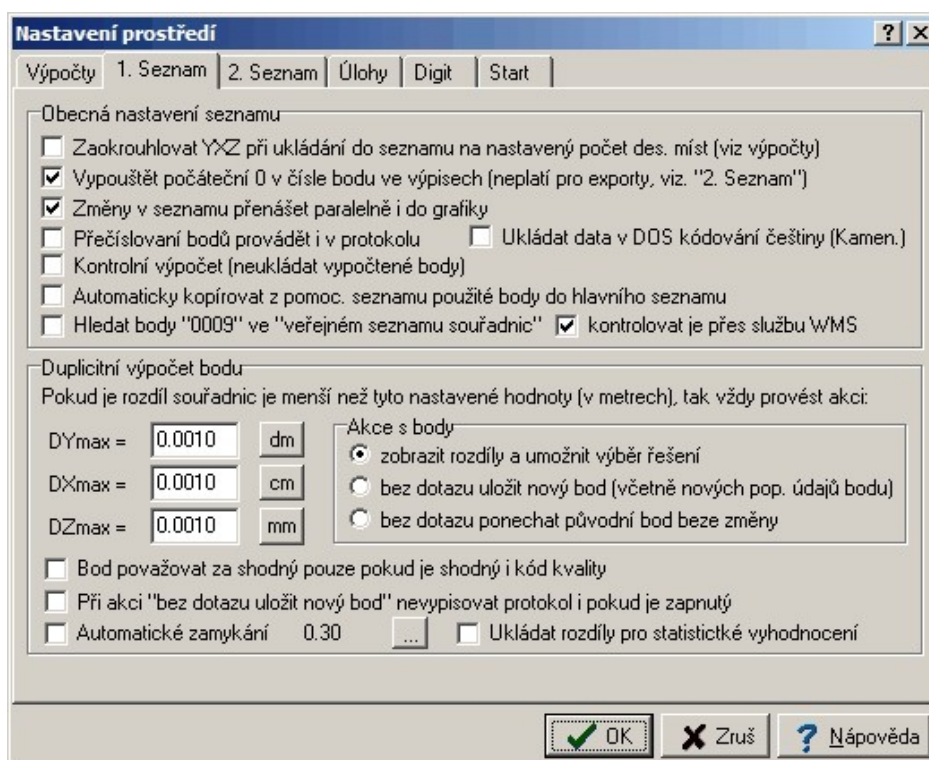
Nastavení prostředí

? X

Výpočty | 1. Seznam | 2. Seznam | Úlohy | Digit | Start

Obecná nastavení seznamu

Zaokrouhlovat YXZ při ukládání do seznamu na nastavený počet des. míst (viz výpočty)

Vypouštět počáteční 0 v čísle bodu ve výpisech (neplatí pro exporty, viz. "2. Seznam")

Změny v seznamu přenášet paralelně i do grafiky

Přečíslovaní bodů provádět i v protokolu

Ukládat data v DOS kódování češtiny (Kamen.)

Kontrolní výpočet (neukládat vypočtené body)

Automaticky kopírovat z pomoc. seznamu použité body do hlavního seznamu

Hledat body "0009" ve "veřejném seznamu souřadnic"

kontrolovat je přes službu WMS

Duplicitní výpočet bodu

Pokud je rozdíl souřadnic je menší než tyto nastavené hodnoty (v metrech), tak vždy provést akci:

DYmax = 0.0010 dm

DXmax = 0.0010 cm

DZmax = 0.0010 mm

Akce s body

zobrazit rozdíly a umožnit výběr řešení

bez dotazu uložit nový bod (včetně nových pop. údajů bodu)

bez dotazu ponechat původní bod beze změny

Bod považovat za shodný pouze pokud je shodný i kód kvality

Při akci "bez dotazu uložit nový bod" nevypisovat protokol i pokud je zapnutý

Automatické zamykání 0.30 ...

Ukládat rozdíly pro statistické vyhodnocení

OK

Zruš

Nápověda